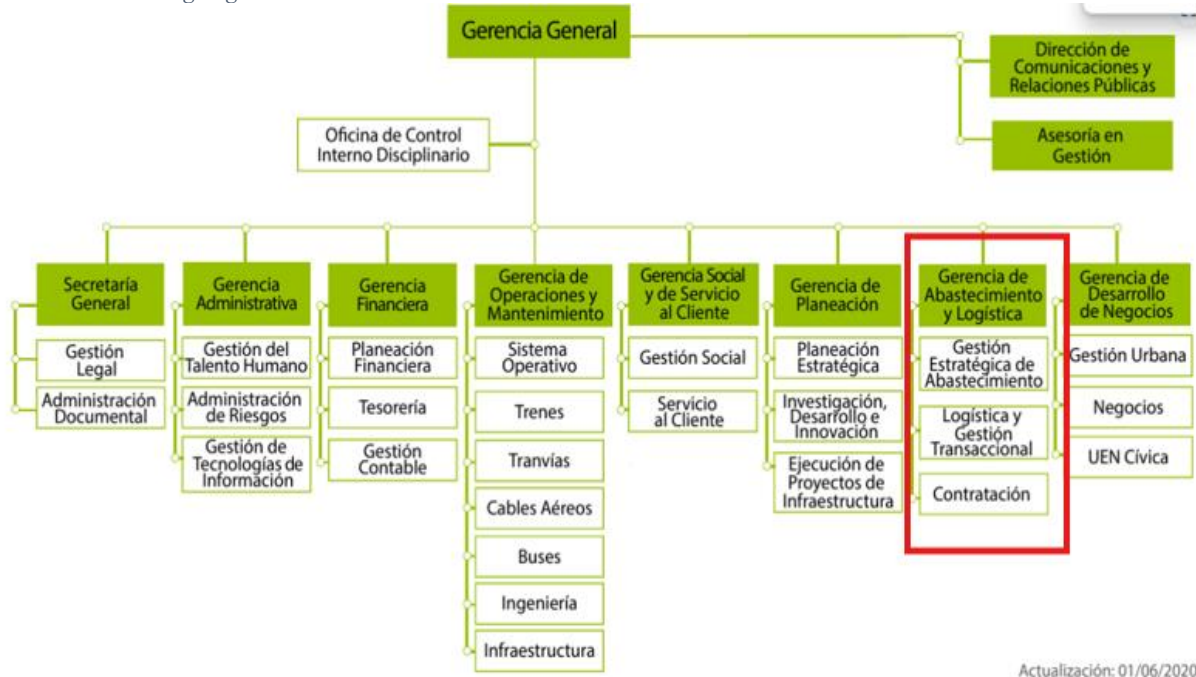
Gerencia General

Dirección de Comunicaciones y Relaciones Públicas

Asesoría en Gestión

Oficina de Control Interno Disciplinario

Secretaría General
Gestión Legal
Administración Documental

Gerencia Administrativa
Gestión del Talento Humano
Administración de Riesgos
Gestión de Tecnologías de Información

Gerencia Financiera
Planeación Financiera
Tesorería
Gestión Contable

Gerencia de Operaciones y Mantenimiento
Sistema Operativo
Trenes
Tranvías
Cables Aéreos
Buses
Ingeniería
Infraestructura

Gerencia Social y de Servicio al Cliente
Gestión Social
Servicio al Cliente

Gerencia de Planeación
Planeación Estratégica
Investigación, Desarrollo e Innovación
Ejecución de Proyectos de Infraestructura

Gerencia de Abastecimiento y Logística
Gestión Estratégica de Abastecimiento
Logística y Gestión Transaccional
Contratación

Gerencia de Desarrollo de Negocios
Gestión Urbana
Negocios
UEN Cívica

Actualización: 01/06/2020